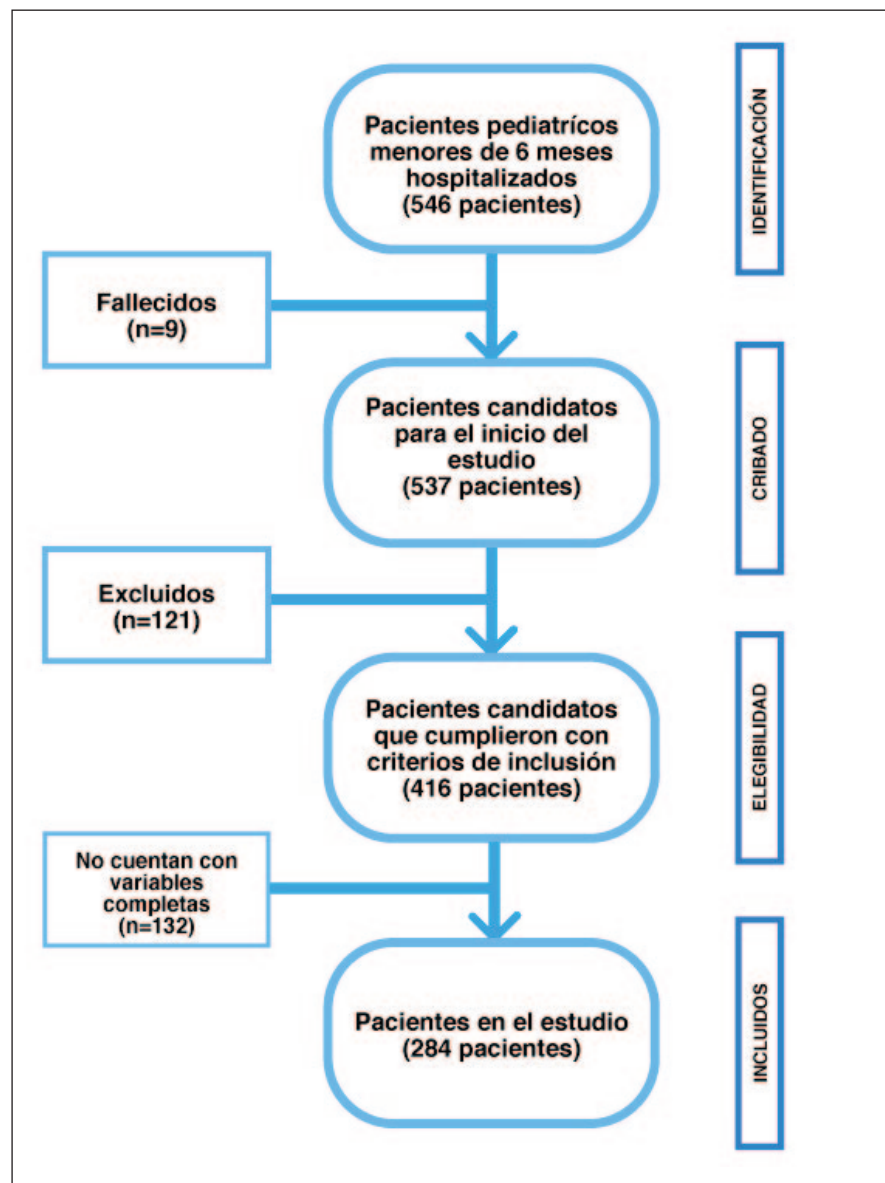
Pacientes pediatrícos menores de 6 meses hospitalizados (546 pacientes)

IDENTIFICACIÓN

Fallecidos (n=9)

Pacientes candidatos para el inicio del estudio (537 pacientes)

CRIBADO

Excluidos (n=121)

Pacientes candidatos que cumplieron con criterios de inclusión (416 pacientes)

ELEGIBILIDAD

No cuentan con variables completas (n=132)

Pacientes en el estudio (284 pacientes)

INCLUIDOS